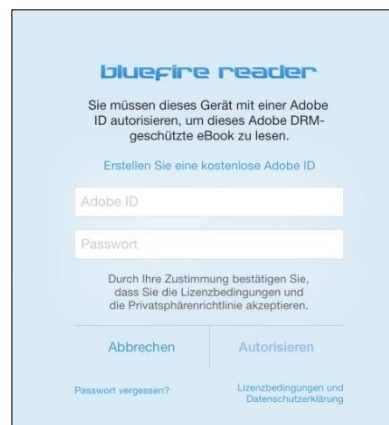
bluefire reader

Sie müssen dieses Gerät mit einer Adobe ID autorisieren, um dieses Adobe DRM-geschützte eBook zu lesen.

Erstellen Sie eine kostenlose Adobe ID

Adobe ID

Passwort

Durch Ihre Zustimmung bestätigen Sie, dass Sie die Lizenzbedingungen und die Privatsphärenrichtlinie akzeptieren.

Abbrechen

Autorisieren

Passwort vergessen?

Lizenzbedingungen und Datenschutzerklärung